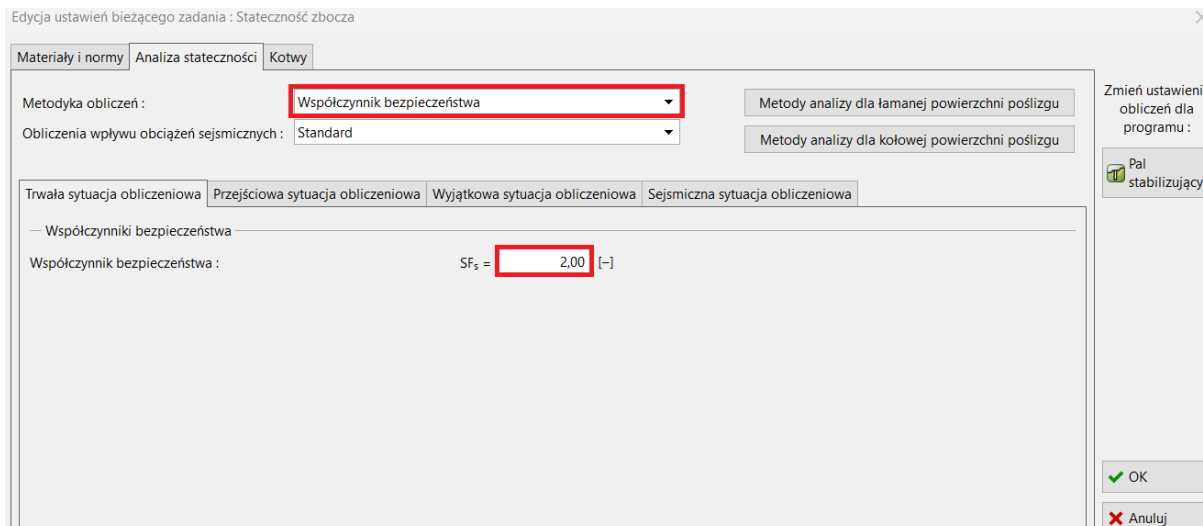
Edycja ustawień bieżącego zadania : Stateczność zbocza

Materiały i normy | Analiza stateczności | Kotwy

Metodyka obliczeń : Współczynnik bezpieczeństwa

Obliczenia wpływu obciążeń sejsmicznych : Standard

Metody analizy dla łamanej powierzchni poślizgu

Metody analizy dla kołowej powierzchni poślizgu

Zmień ustawieni obliczeń dla programu :

Pal stabilizujący

Trwała sytuacja obliczeniowa | Przejściowa sytuacja obliczeniowa | Wyjątkowa sytuacja obliczeniowa | Sejsmiczna sytuacja obliczeniowa

Współczynniki bezpieczeństwa

Współczynnik bezpieczeństwa : $SF_S$ = 2,00 [–]

OK

Anuluj